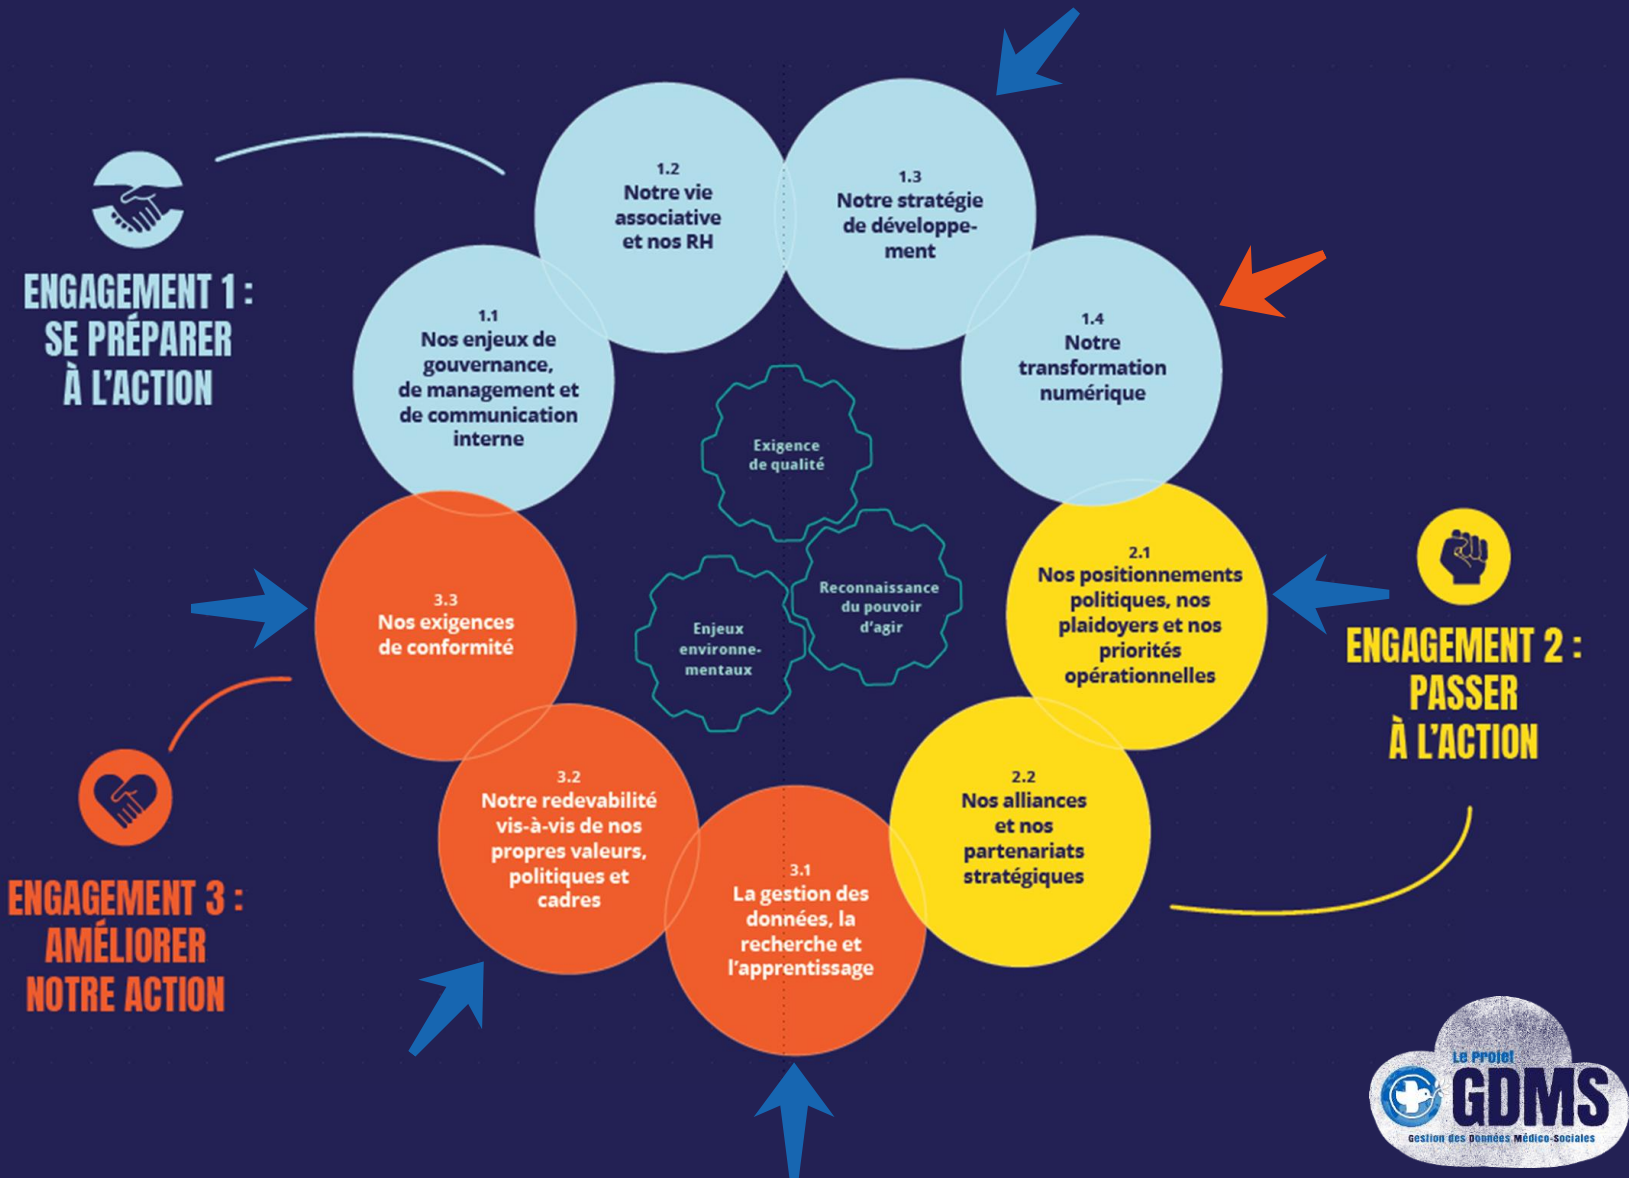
ENGAGEMENT 1 : SE PRÉPARER À L'ACTION

1.1
Nos enjeux de gouvernance, de management et de communication interne

1.2
Notre vie associative et nos RH

1.3
Notre stratégie de développement

1.4
Notre transformation numérique

Exigence de qualité

Enjeux environnementaux

Reconnaissance du pouvoir d'agir

2.1
Nos positionnements politiques, nos plaidoyers et nos priorités opérationnelles

ENGAGEMENT 2 : PASSER À L'ACTION

2.2
Nos alliances et nos partenariats stratégiques

3.1
La gestion des données, la recherche et l'apprentissage

3.2
Notre redevabilité vis-à-vis de nos propres valeurs, politiques et cadres

3.3
Nos exigences de conformité

ENGAGEMENT 3 : AMÉLIORER NOTRE ACTION

Le Projet GDMS
Gestion des Données Médico-Sociales